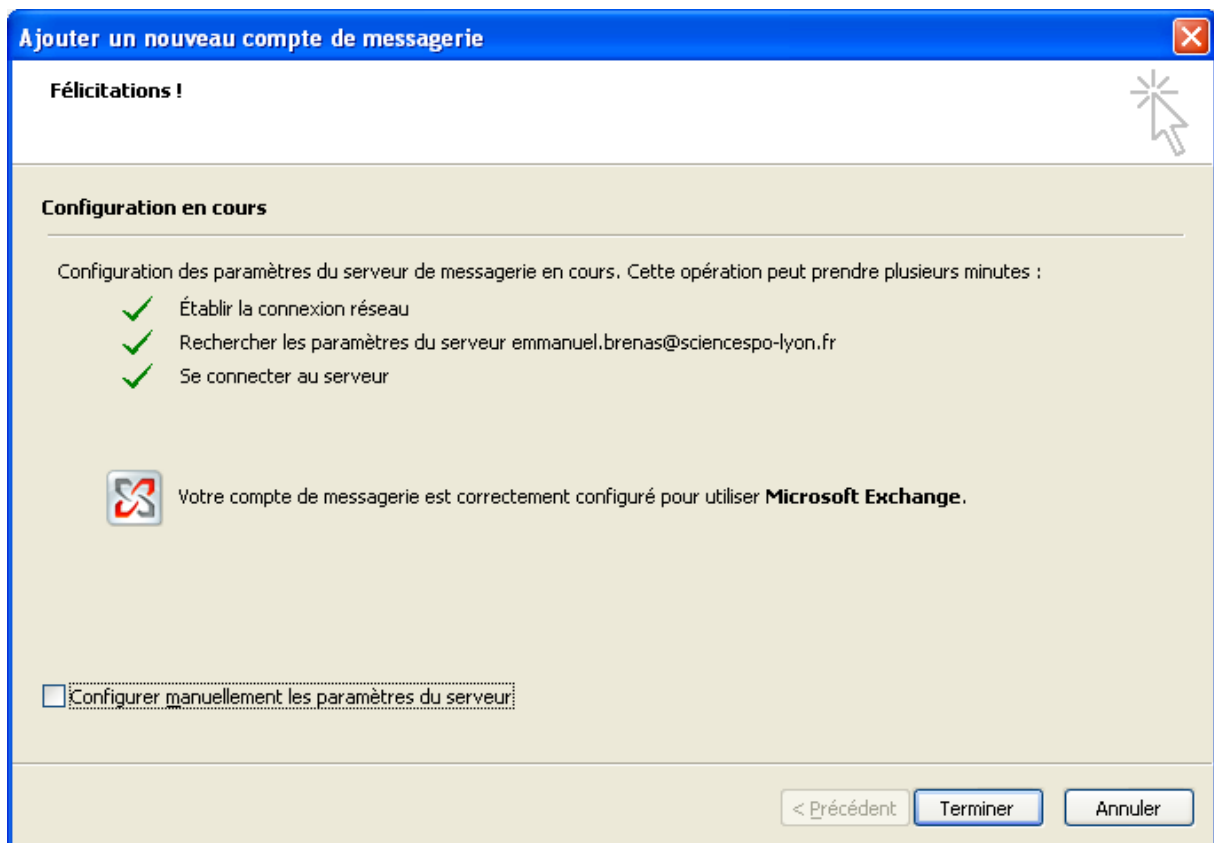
Ajouter un nouveau compte de messagerie

Félicitations !

Configuration en cours

Configuration des paramètres du serveur de messagerie en cours. Cette opération peut prendre plusieurs minutes :

Établir la connexion réseau

Rechercher les paramètres du serveur emmanuel.brenas@sciencespo-lyon.fr

Se connecter au serveur

Votre compte de messagerie est correctement configuré pour utiliser **Microsoft Exchange**.

Configurer manuellement les paramètres du serveur

< Précédent | Terminer | Annuler